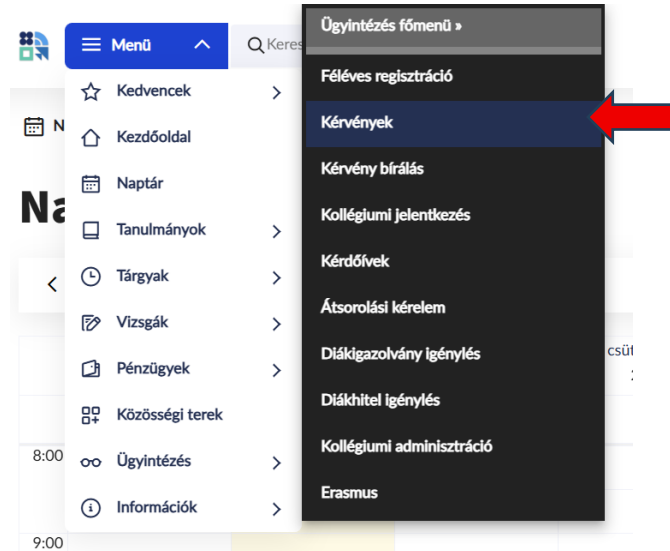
Menü

Keres

N

Na

8:00

9:00

csüt

2

Kedvencek

Kezdőoldal

Naptár

Tanulmányok

Tárgyak

Vizsgák

Pénzügyek

Közösségi terek

Ügyintézés

Információk

Ügyintézés főmenü »

Féléves regisztráció

Kérvények

Kérvény bírálás

Kollégiumi jelentkezés

Kérdőívek

Átsorolási kérelem

Diákigazolvány igénylés

Diákhitel igénylés

Kollégiumi adminisztráció

Erasmus